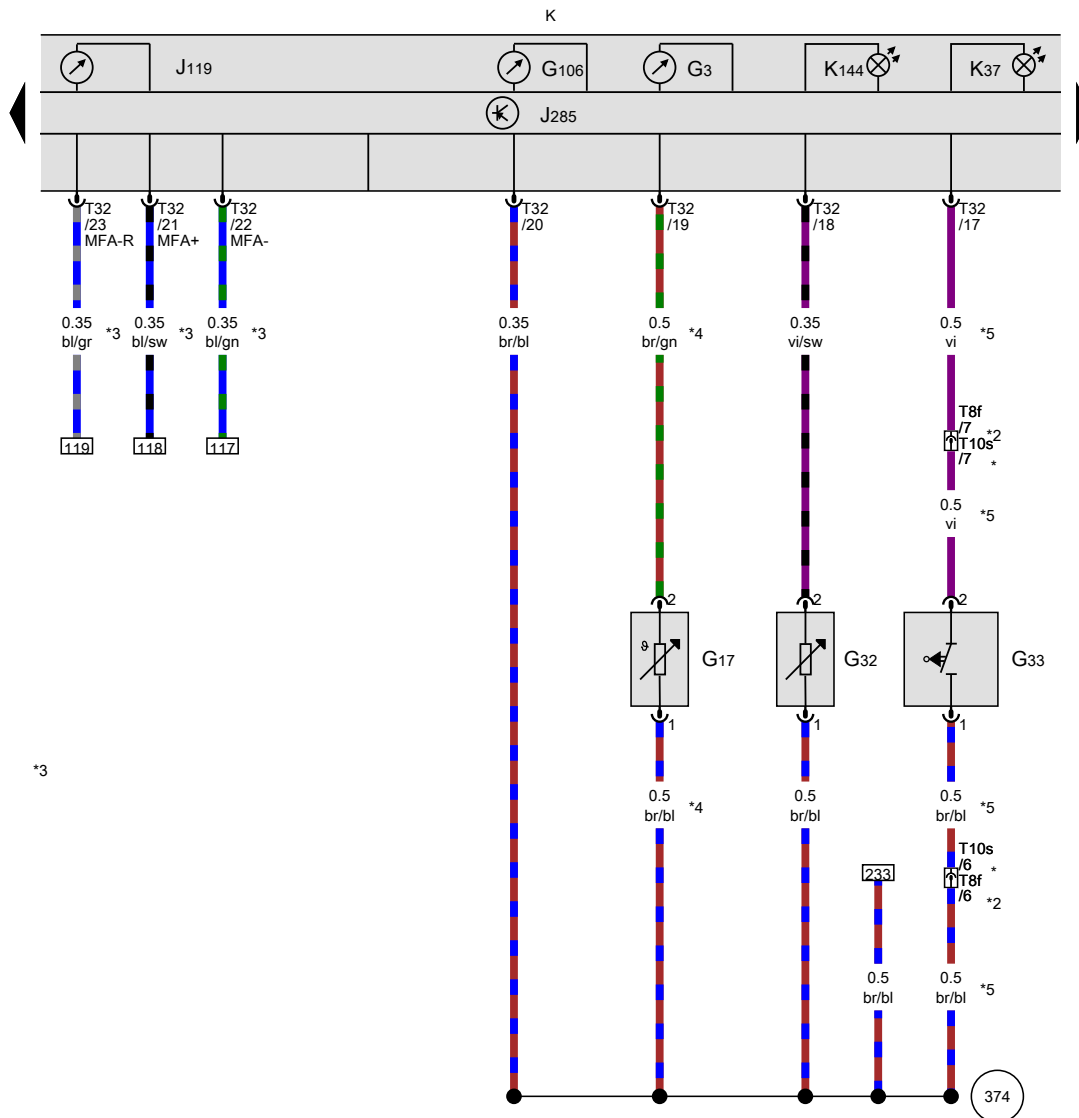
K

J119

G106

G3

K144

K37

J285

T32 /23 MFA-R

T32 /21 MFA+

T32 /22 MFA-

T32 /20

T32 /19

T32 /18

T32 /17

0.35 bl/gr *3

0.35 bl/sw *3

0.35 bl/gn *3

0.35 br/bl

0.5 br/gn *4

0.35 vi/sw

0.5 vi *5

119

118

117

T8f /7 *2

T10s /7 *

0.5 vi *5

2

2

2

ϑ

G17

G32

G33

1

1

1

*3

0.5 br/bl *4

0.5 br/bl

0.5 br/bl *5

T10s /6 *

T8f /6 *2

233

0.5 br/bl

0.5 br/bl *5

374